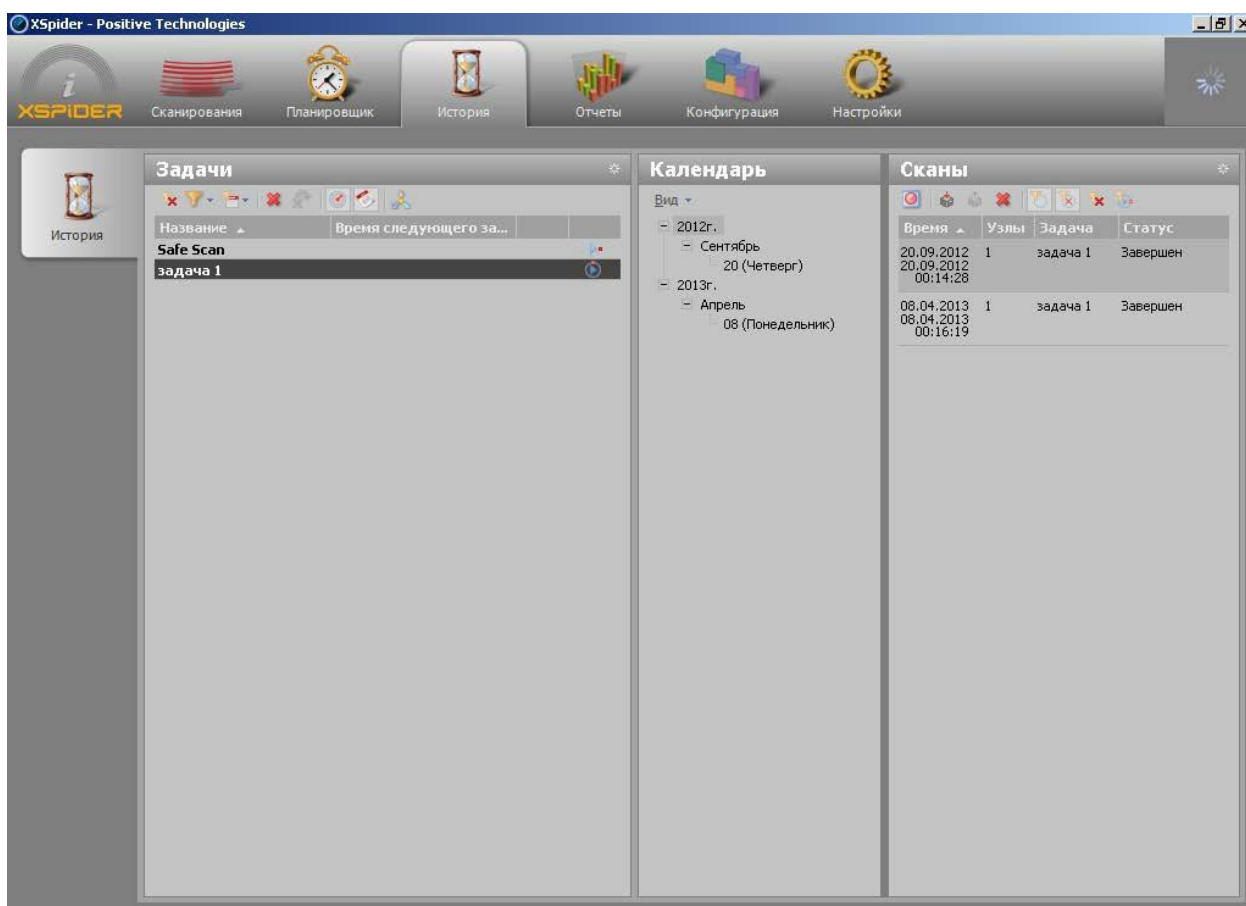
XSpider - Positive Technologies

XSPIDER
Сканирования
Планировщик
История
Отчеты
Конфигурация
Настройки

История

Задачи

| Название | Время следующего за... |
|---|---|
| Safe Scan | |
| задача 1 | |

Календарь

Вид

2012г.
Сентябрь
20 (Четверг)
2013г.
Апрель
08 (Понедельник)

Сканы

| Время | Узлы | Задача | Статус |
|---|---|---|---|
| 20.09.2012 20.09.2012 00:14:28 | 1 | задача 1 | Завершен |
| 08.04.2013 08.04.2013 00:16:19 | 1 | задача 1 | Завершен |